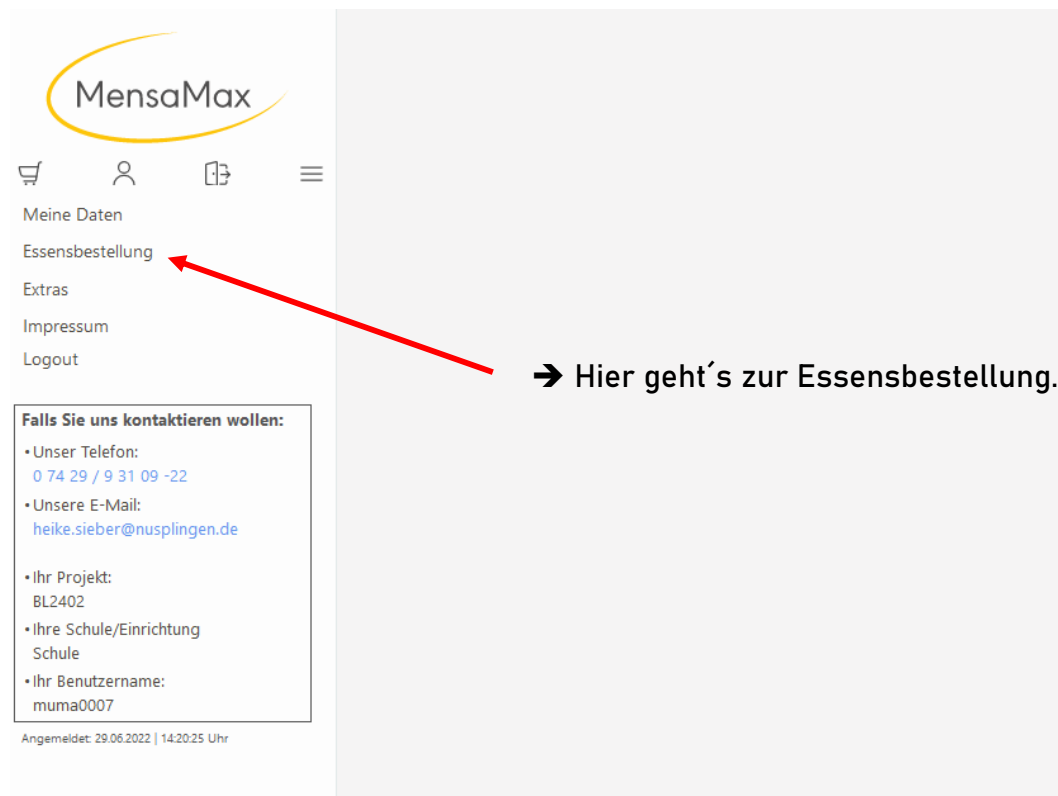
MensaMax

Meine Daten

Essensbestellung

Extras

Impressum

Logout

➔ Hier geht´s zur Essensbestellung.

Falls Sie uns kontaktieren wollen:

• Unser Telefon:
0 74 29 / 9 31 09 -22

• Unsere E-Mail:
heike.sieber@nusplingen.de

• Ihr Projekt:
BL2402

• Ihre Schule/Einrichtung
Schule

• Ihr Benutzername:
muma0007

Angemeldet: 29.06.2022 | 14:20:25 Uhr